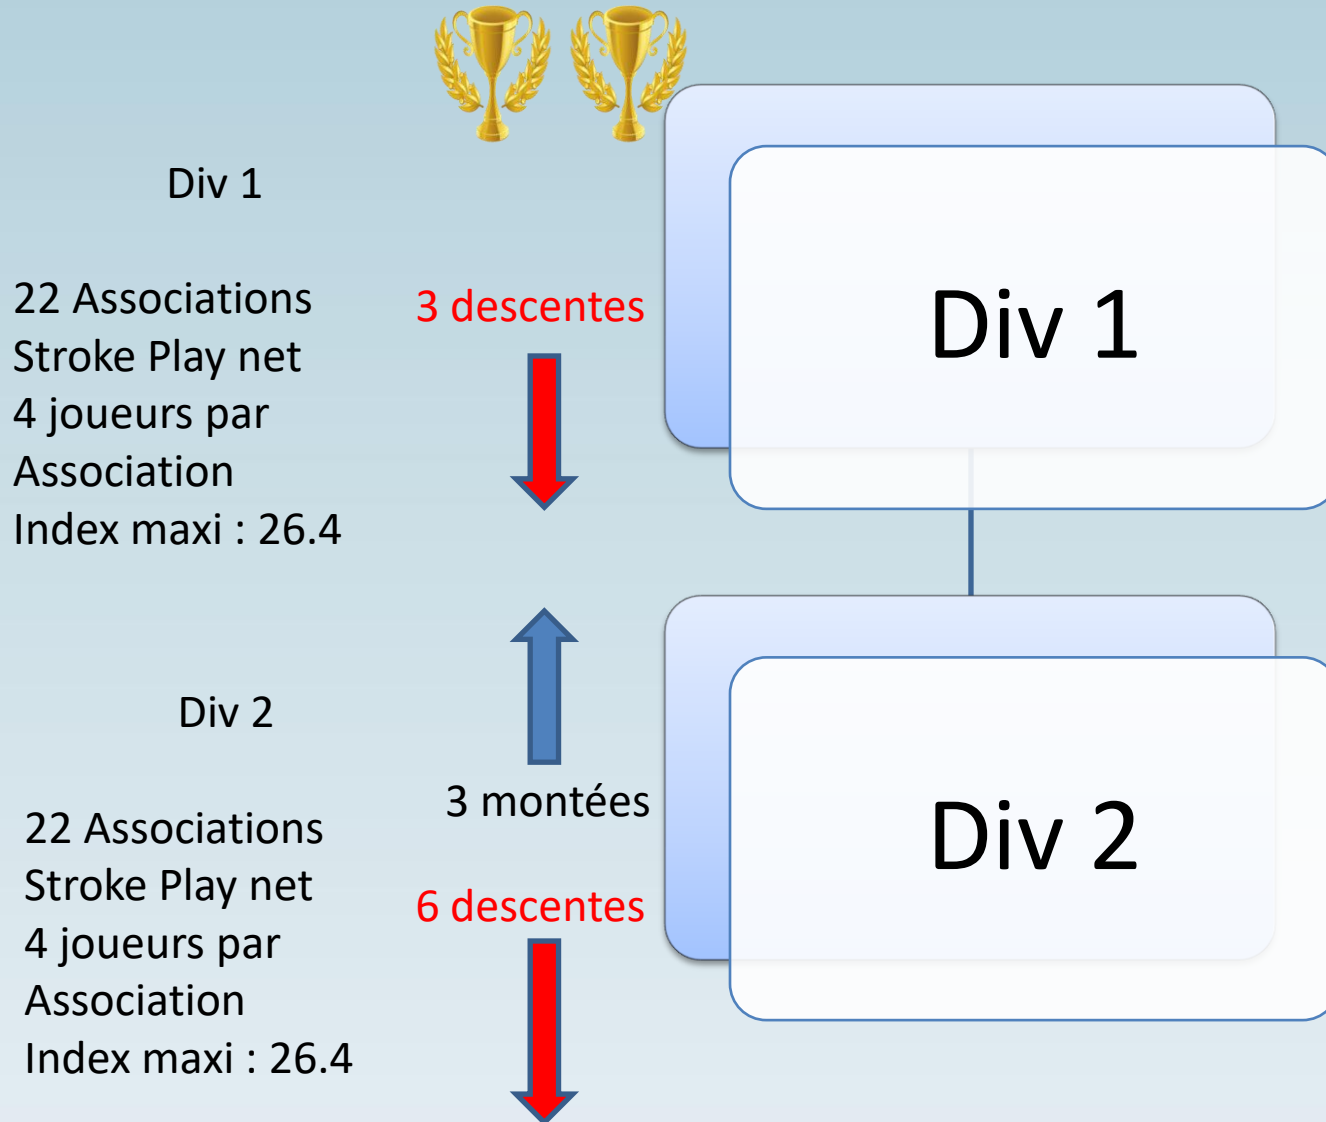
Div 1

22 Associations
Stroke Play net
4 joueurs par
Association
Index maxi : 26.4

3 descentes

Div 1

Div 2

22 Associations
Stroke Play net
4 joueurs par
Association
Index maxi : 26.4

3 montées

6 descentes

Div 2